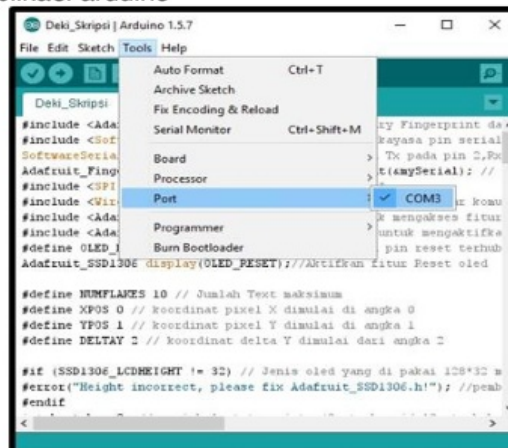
Deki_Skripsi | Arduino 1.5.7

File Edit Sketch Tools Help

Deki_Skripsi

Auto Format Ctrl+T
Archive Sketch
Fix Encoding & Reload
Serial Monitor Ctrl+Shift+M
Board
Processor
Port
Programmer
Burn Bootloader

COM3

#include <Ada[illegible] ry Fingerprint da
#include <Sof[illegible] kayasa pin serial
SoftwareSeria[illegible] Tx pada pin 2,Rx
Adafruit_Fing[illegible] t(&mySerial); //
#include <SPI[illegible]
#include <Wir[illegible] r komu
#include <Ada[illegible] k mengakses fitur
#include <Ada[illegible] untuk mengaktifka
#define OLED_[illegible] pin reset terhub
Adafruit_SSD1306 display(OLED_RESET);//Aktifkan fitur Reset oled

#define NUMFLAKES 10 // Jumlah Text maksimum
#define XPOS 0 // koordinat pixel X dimulai di angka 0
#define YPOS 1 // koordinat pixel Y dimulai di angka 1
#define DELTAY 2 // koordinat delta Y dimulai dari angka 2

#if (SSD1306_LCDHEIGHT != 32) // Jenis oled yang di pakai 128*32 m
#error("Height incorrect, please fix Adafruit_SSD1306.h!"); //pemb
#endif